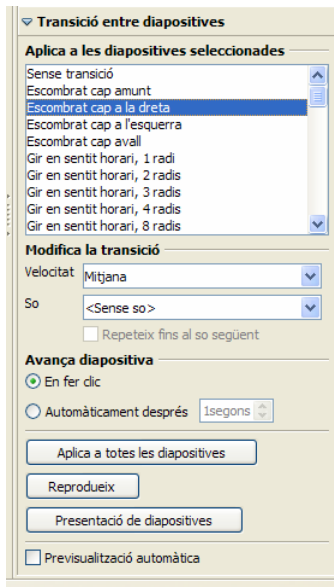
Transició entre diapositives

Aplica a les diapositives seleccionades

Sense transició
Escombrat cap amunt
Escombrat cap a la dreta
Escombrat cap a l'esquerra
Escombrat cap avall
Gir en sentit horari, 1 radi
Gir en sentit horari, 2 radis
Gir en sentit horari, 3 radis
Gir en sentit horari, 4 radis
Gir en sentit horari, 8 radis

Modifica la transició

Velocitat Mitjana

So <Sense so>

Repeteix fins al so següent

Avança diapositiva

En fer clic

Automàticament després 1segons

Aplica a totes les diapositives

Reprodueix

Presentació de diapositives

Previsualització automàtica